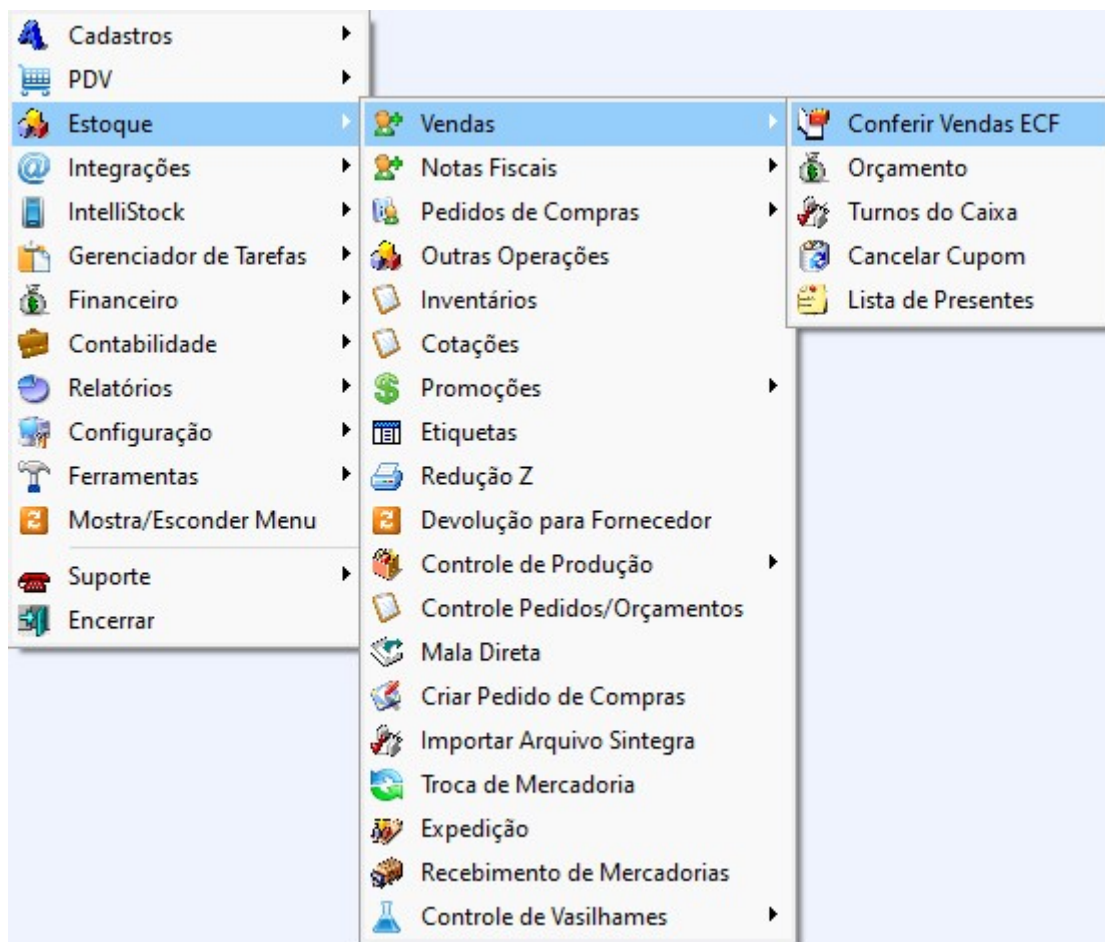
Cadastros
PDV
Estoque
Integrações
IntelliStock
Gerenciador de Tarefas
Financeiro
Contabilidade
Relatórios
Configuração
Ferramentas
Mostra/Esconder Menu
Suporte
Encerrar

Vendas
Notas Fiscais
Pedidos de Compras
Outras Operações
Inventários
Cotações
Promoções
Etiquetas
Redução Z
Devolução para Fornecedor
Controle de Produção
Controle Pedidos/Orçamentos
Mala Direta
Criar Pedido de Compras
Importar Arquivo Sintegra
Troca de Mercadoria
Expedição
Recebimento de Mercadorias
Controle de Vasilhames

Conferir Vendas ECF
Orçamento
Turnos do Caixa
Cancelar Cupom
Lista de Presentes